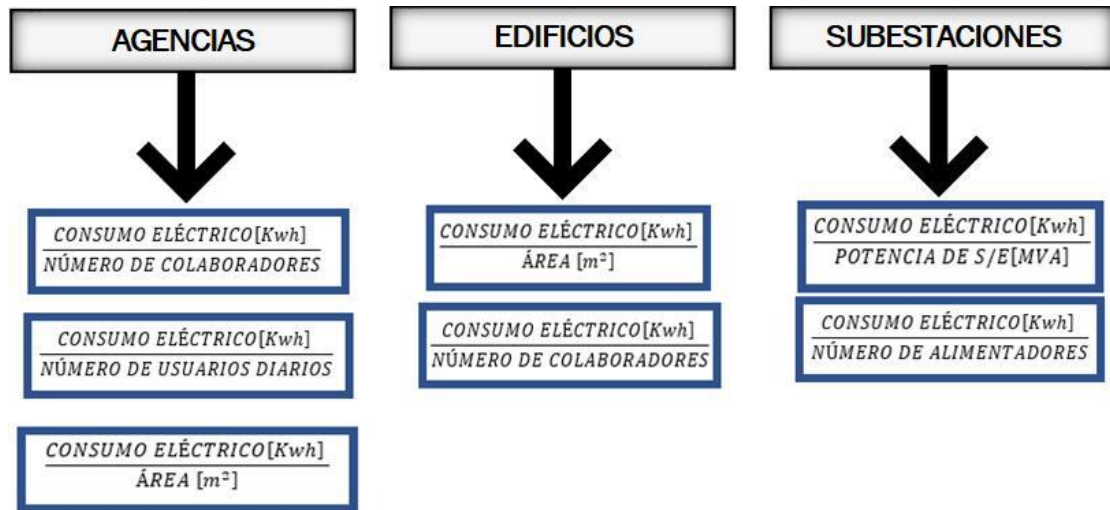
AGENCIAS

$\frac{CONSUMO\ ELÉCTRICO[Kwh]}{NÚMERO\ DE\ COLABORADORES}$

$\frac{CONSUMO\ ELÉCTRICO[Kwh]}{NÚMERO\ DE\ USUARIOS\ DIARIOS}$

$\frac{CONSUMO\ ELÉCTRICO[Kwh]}{ÁREA\ [m^2]}$

EDIFICIOS

$\frac{CONSUMO\ ELÉCTRICO[Kwh]}{ÁREA\ [m^2]}$

$\frac{CONSUMO\ ELÉCTRICO[Kwh]}{NÚMERO\ DE\ COLABORADORES}$

SUBESTACIONES

$\frac{CONSUMO\ ELÉCTRICO[Kwh]}{POTENCIA\ DE\ S/E[MVA]}$

$\frac{CONSUMO\ ELÉCTRICO[Kwh]}{NÚMERO\ DE\ ALIMENTADORES}$